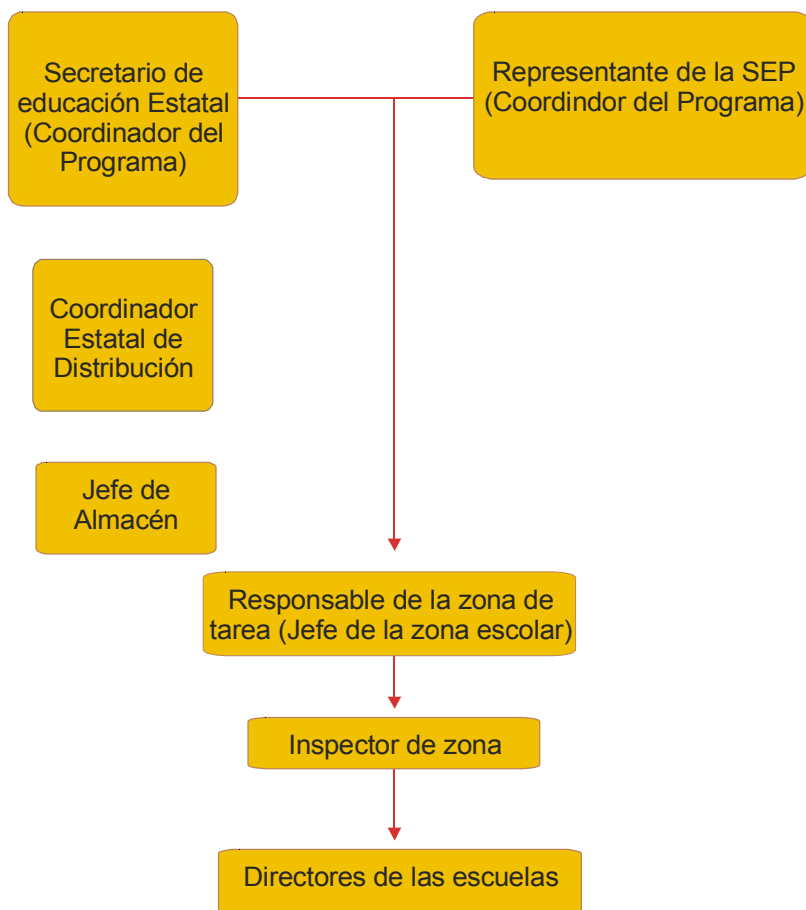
Secretario de educación Estatal (Coordinador del Programa)

Representante de la SEP (Coordindor del Programa)

Coordinador Estatal de Distribución

Jefe de Almacén

Responsable de la zona de tarea (Jefe de la zona escolar)

Inspector de zona

Directores de las escuelas